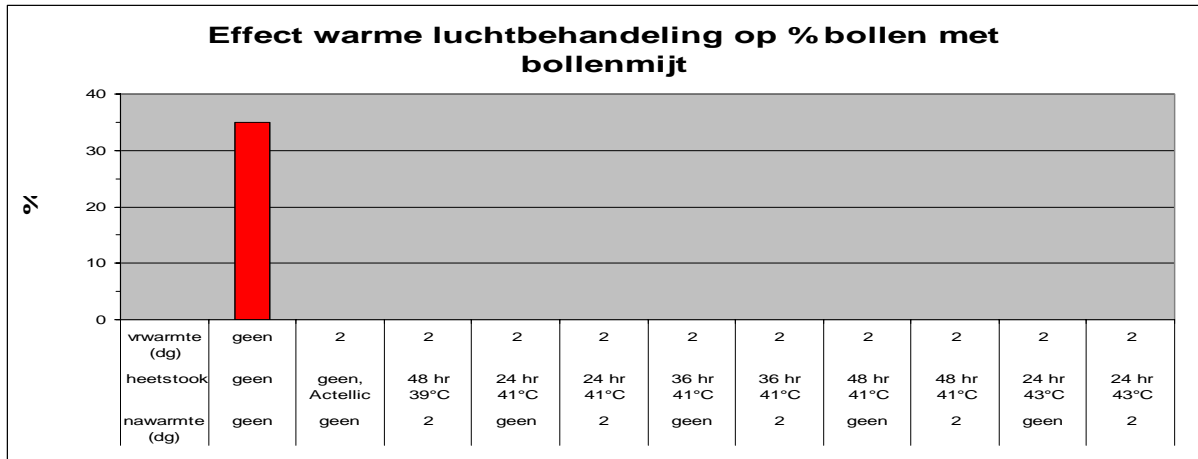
Effect warme luchtbehandeling op % bollen met bollenmijt

%

40
30
20
10
0

| vrwarmte (dg) | geen | 2 | 2 | 2 | 2 | 2 | 2 | 2 | 2 | 2 | 2 |
|---|---|---|---|---|---|---|---|---|---|---|---|
| heetstook | geen | geen, Actellic | 48 hr 39°C | 24 hr 41°C | 24 hr 41°C | 36 hr 41°C | 36 hr 41°C | 48 hr 41°C | 48 hr 41°C | 24 hr 43°C | 24 hr 43°C |
| nawarmte (dg) | geen | geen | 2 | geen | 2 | geen | 2 | geen | 2 | geen | 2 |